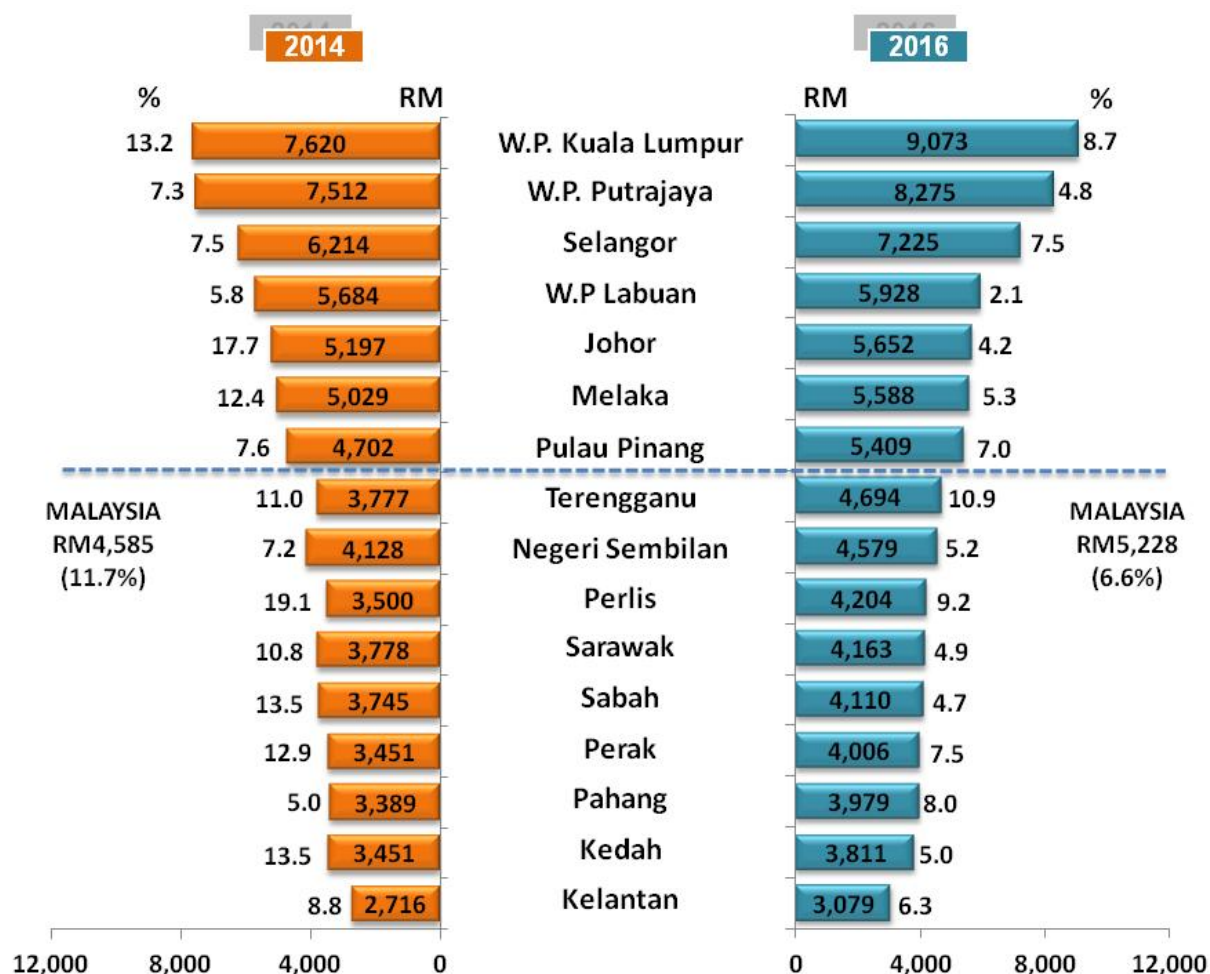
2014

2016

%

RM

RM

%

| % | RM 2014 | | RM 2016 | % |
|---|---|---|---|---|
| 13.2 | 7,620 | W.P. Kuala Lumpur | 9,073 | 8.7 |
| 7.3 | 7,512 | W.P. Putrajaya | 8,275 | 4.8 |
| 7.5 | 6,214 | Selangor | 7,225 | 7.5 |
| 5.8 | 5,684 | W.P Labuan | 5,928 | 2.1 |
| 17.7 | 5,197 | Johor | 5,652 | 4.2 |
| 12.4 | 5,029 | Melaka | 5,588 | 5.3 |
| 7.6 | 4,702 | Pulau Pinang | 5,409 | 7.0 |
| 11.0 | 3,777 | Terengganu | 4,694 | 10.9 |
| 7.2 | 4,128 | Negeri Sembilan | 4,579 | 5.2 |
| 19.1 | 3,500 | Perlis | 4,204 | 9.2 |
| 10.8 | 3,778 | Sarawak | 4,163 | 4.9 |
| 13.5 | 3,745 | Sabah | 4,110 | 4.7 |
| 12.9 | 3,451 | Perak | 4,006 | 7.5 |
| 5.0 | 3,389 | Pahang | 3,979 | 8.0 |
| 13.5 | 3,451 | Kedah | 3,811 | 5.0 |
| 8.8 | 2,716 | Kelantan | 3,079 | 6.3 |

MALAYSIA RM4,585 (11.7%)

MALAYSIA RM5,228 (6.6%)

12,000 8,000 4,000 0

0 4,000 8,000 12,000